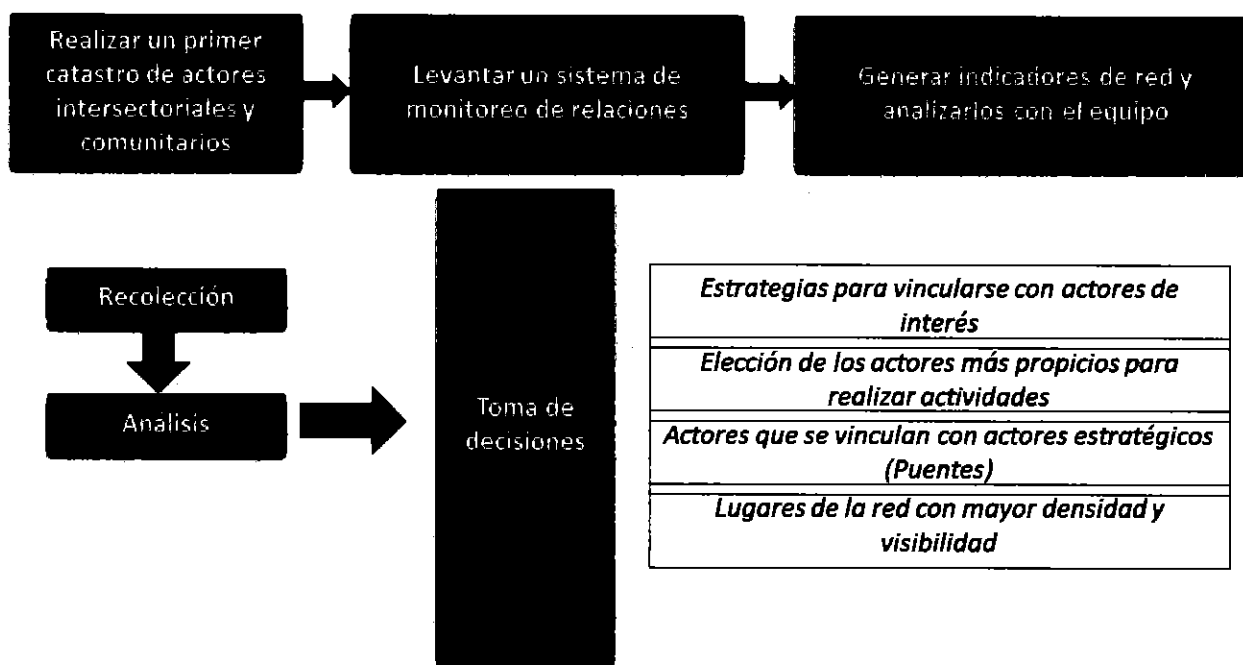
Realizar un primer catastro de actores intersectoriales y comunitarios

Levantar un sistema de monitoreo de relaciones

Generar indicadores de red y analizarlos con el equipo

Recolección

Análisis

Toma de decisiones

Estrategias para vincularse con actores de interés

Elección de los actores más propicios para realizar actividades

Actores que se vinculan con actores estratégicos (Puentes)

Lugares de la red con mayor densidad y visibilidad